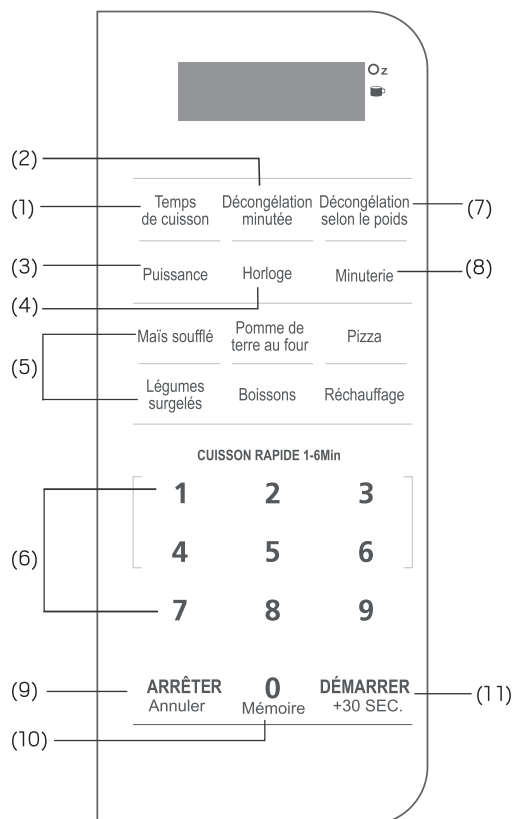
Oz

(2)

(1) Temps de cuisson

Décongélation minutée

Décongélation selon le poids (7)

(3) Puissance

Horloge

Minuterie (8)

(4)

(5) Maïs soufflé

Pomme de terre au four

Pizza

Légumes surgelés

Boissons

Réchauffage

CUISSON RAPIDE 1-6Min

(6)

1 2 3

4 5 6

7 8 9

(9) ARRÊTER Annuler

0 Mémoire

DÉMARRER +30 SEC. (11)

(10)